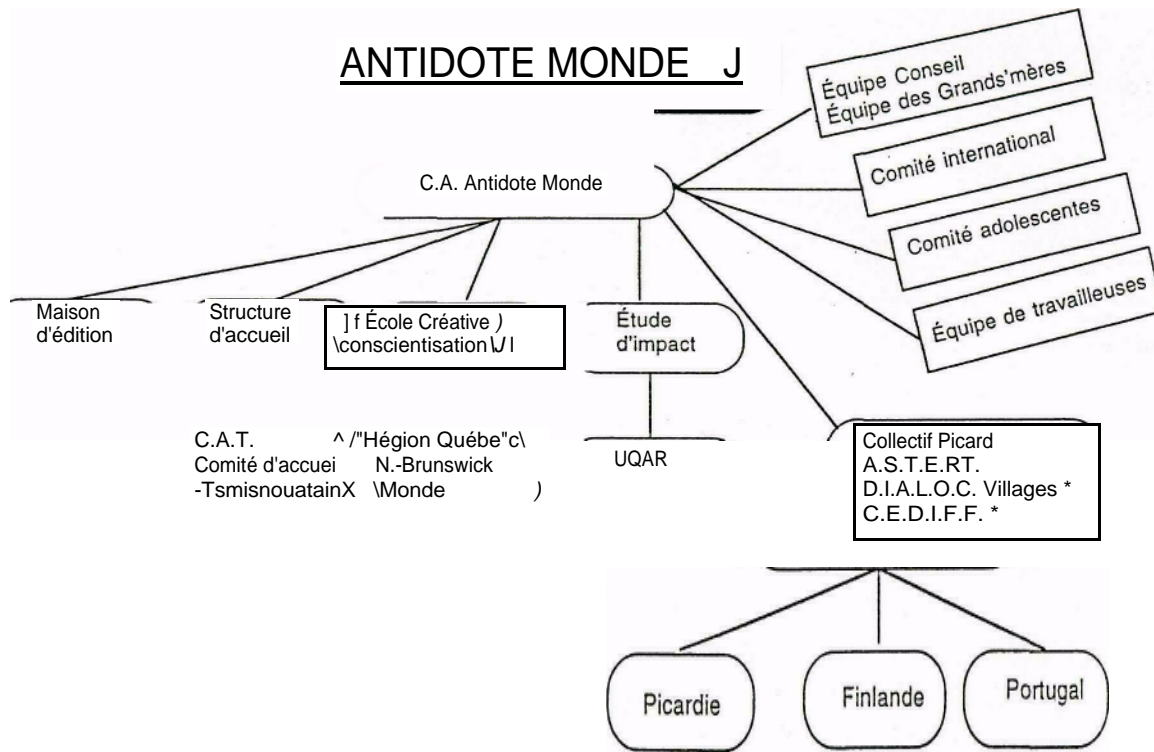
ANTIDOTE MONDE J

Équipe Conseil
Équipe des Grands'mères

Comité international

C.A. Antidote Monde

Comité adolescentes

Équipe de travailleuses

Maison d'édition

Structure d'accueil

] f École Créative )
\conscientisation\J l

Étude d'impact

C.A.T.
Comité d'accuei
-TsmisnouatainX

^ /"Hégion Québe"c\
N.-Brunswick
\Monde )

UQAR

Collectif Picard
A.S.T.E.RT.
D.I.A.L.O.C. Villages *
C.E.D.I.F.F. *

Picardie

Finlande

Portugal